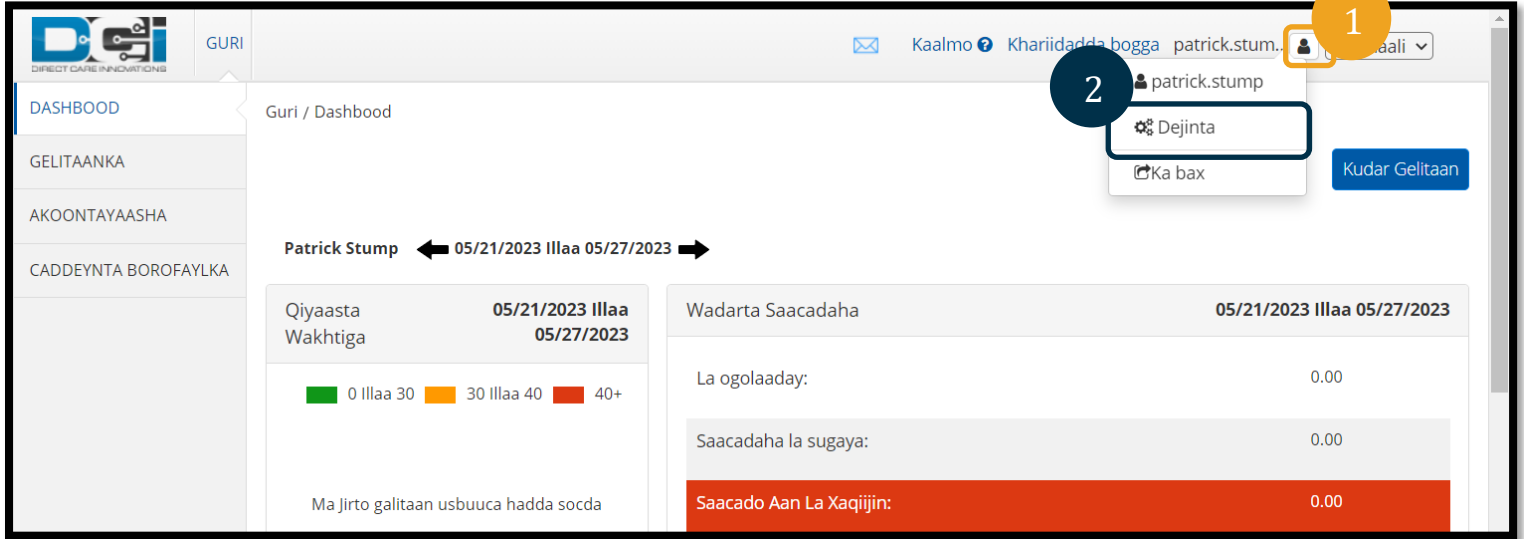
DCI DIRECT CARE INNOVATIONS

GURI

Kaalmo Khariidadda bogga patrick.stum... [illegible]aali

1

2

patrick.stump

Dejinta

Ka bax

DASHBOOD

GELITAANKA

AKOONTAYAASHA

CADDEYNTA BOROFAYLKA

Guri / Dashbood

Kudar Gelitaan

Patrick Stump 05/21/2023 Illaa 05/27/2023

Qiyaasta Wakhtiga 05/21/2023 Illaa 05/27/2023

0 Illaa 30 30 Illaa 40 40+

Ma Jirto galitaan usbuuca hadda socda

Wadarta Saacadaha 05/21/2023 Illaa 05/27/2023

| | |
|---|---|
| La ogolaaday: | 0.00 |
| Saacadaha la sugaya: | 0.00 |
| Saacado Aan La Xaqiijin: | 0.00 |